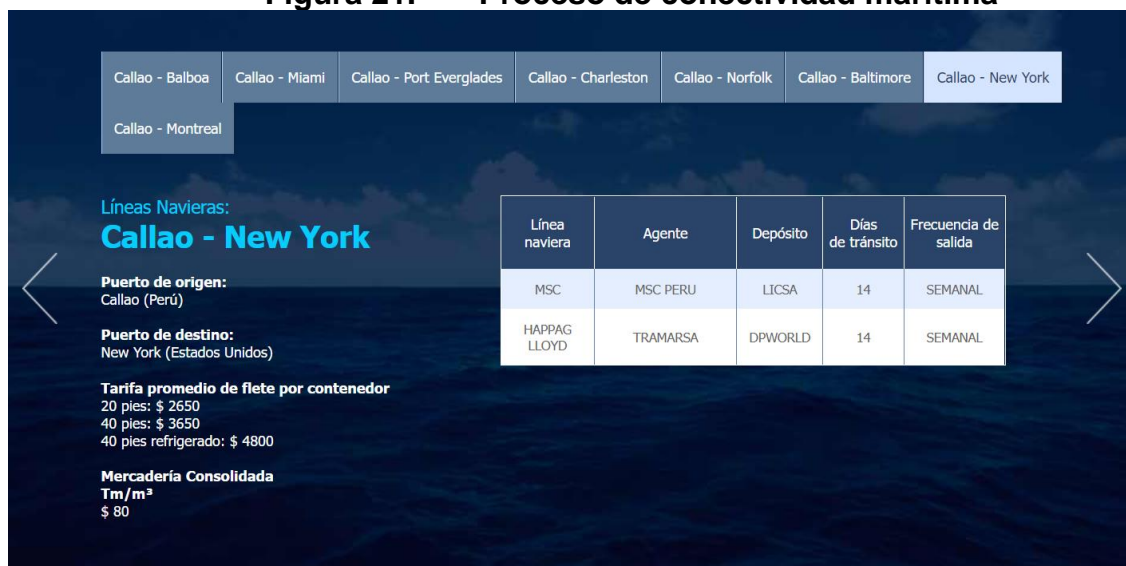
Figura 21. Proceso de conectividad marítima

Callao - Balboa | Callao - Miami | Callao - Port Everglades | Callao - Charleston | Callao - Norfolk | Callao - Baltimore | Callao - New York | Callao - Montreal

Líneas Navieras:
Callao - New York

Puerto de origen:
Callao (Perú)

Puerto de destino:
New York (Estados Unidos)

Tarifa promedio de flete por contenedor
20 pies: $ 2650
40 pies: $ 3650
40 pies refrigerado: $ 4800

Mercadería Consolidada
Tm/m³
$ 80

| Línea naviera | Agente | Depósito | Días de tránsito | Frecuencia de salida |
|---|---|---|---|---|
| MSC | MSC PERU | LICSA | 14 | SEMANAL |
| HAPPAG LLOYD | TRAMARSA | DPWORLD | 14 | SEMANAL |